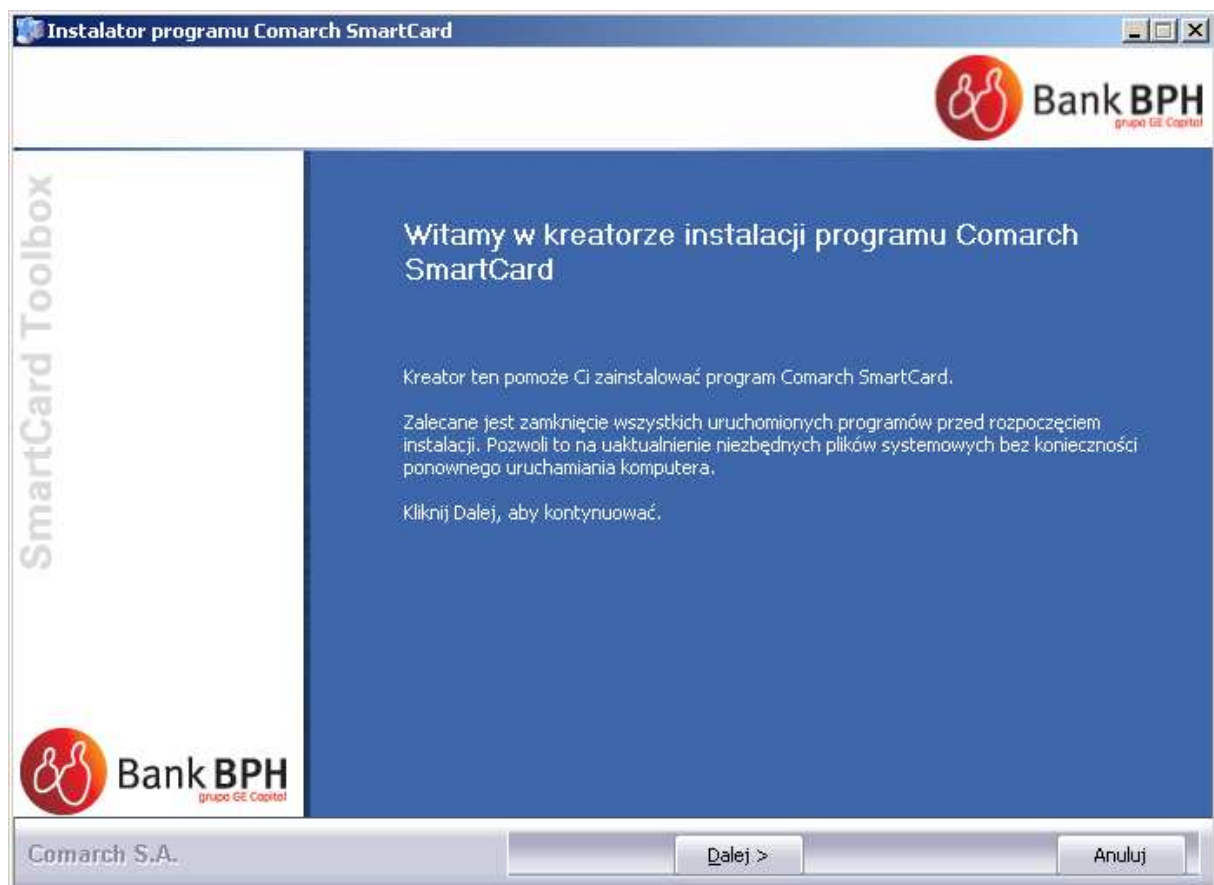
Instalator programu Comarch SmartCard

Bank BPH
grupa GE Capital

SmartCard Toolbox

Witamy w kreatorze instalacji programu Comarch SmartCard

Kreator ten pomoże Ci zainstalować program Comarch SmartCard.

Zalecane jest zamknięcie wszystkich uruchomionych programów przed rozpoczęciem instalacji. Pozwoli to na uaktualnienie niezbędnych plików systemowych bez konieczności ponownego uruchamiania komputera.

Kliknij Dalej, aby kontynuować.

Bank BPH
grupa GE Capital

Comarch S.A.

Dalej >

Anuluj